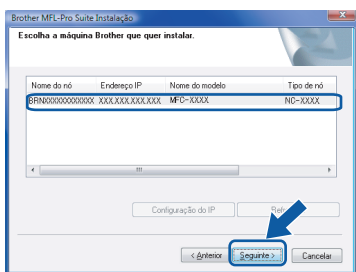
Brother MFL-Pro Suite Instalação

Escolha a máquina Brother que quer instalar.

| Nome do nó | Endereço IP | Nome do modelo | Tipo de nó |
|---|---|---|---|
| BRNXXXXXXXXXXXX | XXX.XXX.XXX.XXX | MFC-XXXX | NC-XXXX |

Configuração do IP

Refr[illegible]

< Anterior

Seguinte >

Cancelar